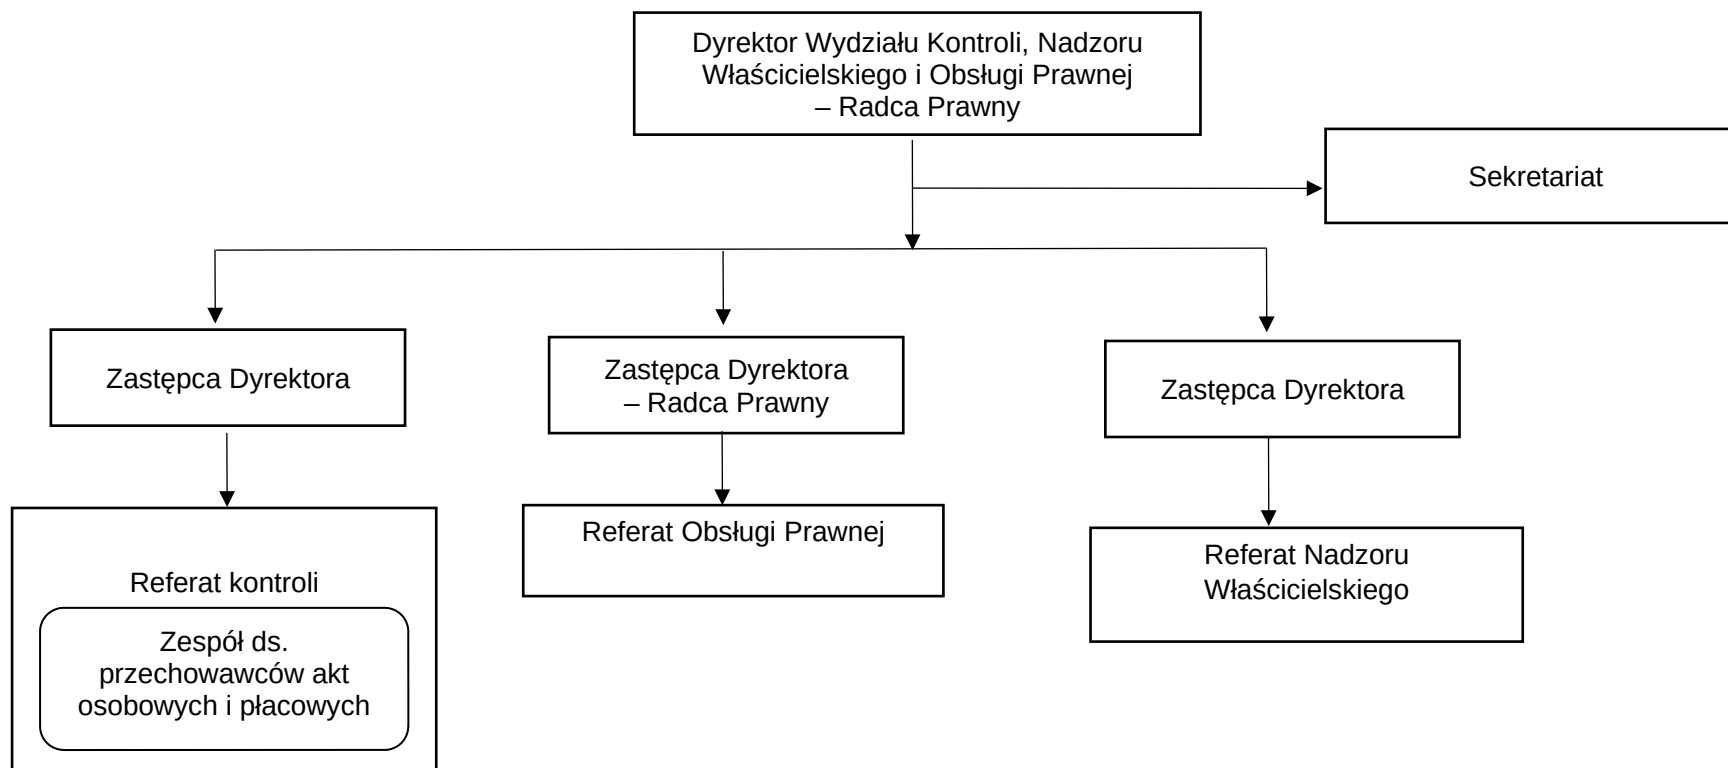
Dyrektor Wydziału Kontroli, Nadzoru Właścicielskiego i Obsługi Prawnej – Radca Prawny

Sekretariat

Zastępca Dyrektora

Zastępca Dyrektora – Radca Prawny

Zastępca Dyrektora

Referat kontroli

Zespół ds. przechowawców akt osobowych i płacowych

Referat Obsługi Prawnej

Referat Nadzoru Właścicielskiego